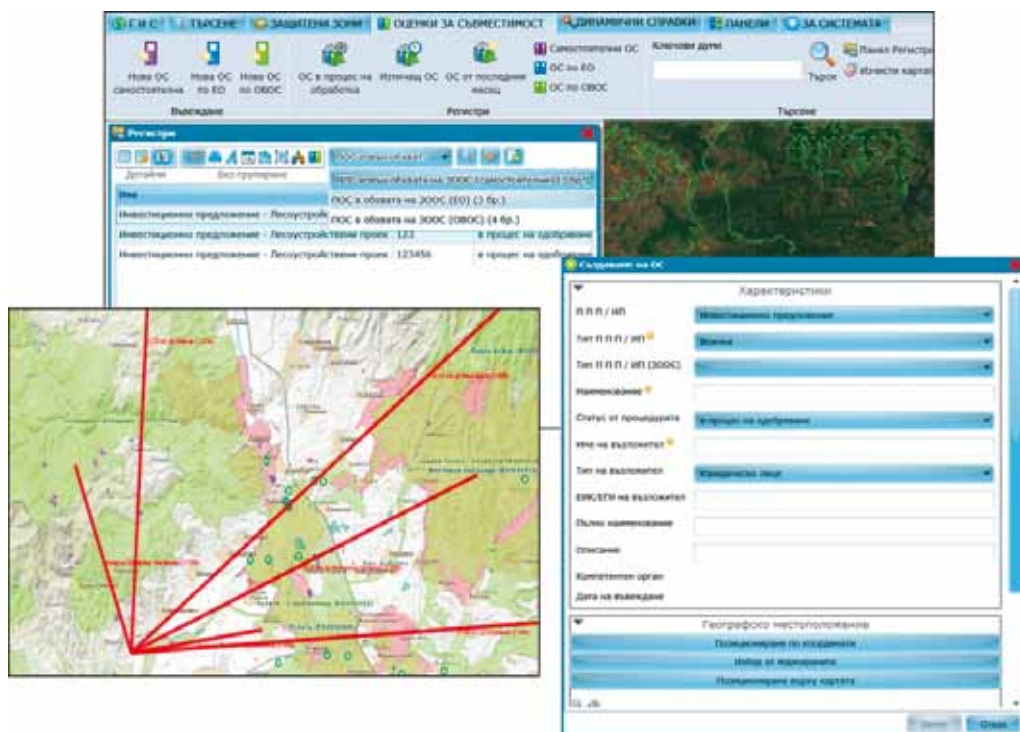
Г.И.С. | ТЪРСЕНЕ | ЗАЩИТЕНИ ЗОНИ | ОЦЕНКИ ЗА СЪВМЕСТИМОСТ | ДИНАМИЧНИ СПРАВКИ | ПАНЕЛИ | ЗА СИСТЕМАТА

Нова ОС самостоятелна | Нова ОС по ЕО | Нова ОС по ОВОС | ОС в процес на обработка | Изтичащ ОС | ОС от последния месец | Самостоятелни ОС | ОС по ЕО | ОС по ОВОС | Ключови думи | Търси | Панел Регистри | Изчисти картата

Въвеждане | Регистри | Търсене

Регистри

Детайли | Без групиране

ПОС в обвата на ЗООС (самостоятелни)
ПОС в обвата на ЗООС (ЕО) (3 бр.)
ПОС в обвата на ЗООС (ОВОС) (4 бр.)

Име
Инвестиционно предложение - Лесоустройствен проект
Инвестиционно предложение - Лесоустройствен проек | 123 | в процес на одобряване
Инвестиционно предложение - Лесоустройствен проек | 123456 | в процес на одобряване

Създаване на ОС

Характеристики

П П П / ИП | Инвестиционно предложение
Тип П П П / ИП | Всички
Тип П П П / ИП (ЗООС)
Наименование
Статус от процедурата | в процес на одобряване
Име на възложител
Тип на възложител | Юридическо лице
ЕИК/ЕГН на възложител
Пълно наименование
Описание
Компетентен орган
Дата на въвеждане

Географско местоположение

Позициониране по координати
Избор от жарманчета
Позициониране върху картата

Запис | Отказ